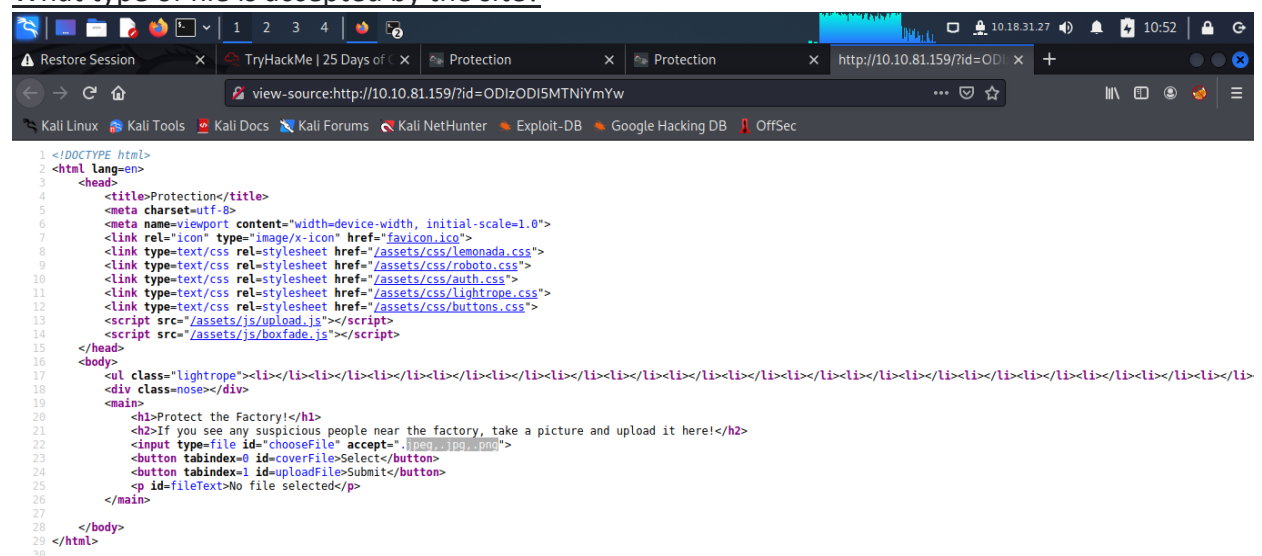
1 2 3 4

10.18.31.27 10:52

Restore Session
TryHackMe | 25 Days of C
Protection
Protection
http://10.10.81.159/?id=ODI

view-source:http://10.10.81.159/?id=ODIzODI5MTNiYmYw

Kali Linux Kali Tools Kali Docs Kali Forums Kali NetHunter Exploit-DB Google Hacking DB OffSec

1 <!DOCTYPE html>
2 <html lang=en>
3 <head>
4
5 <title>Protection</title>
6 <meta charset=utf-8>
7 <meta name=viewport content="width=device-width, initial-scale=1.0">
8 <link rel="icon" type="image/x-icon" href="favicon.ico">
9 <link type=text/css rel=stylesheet href="/assets/css/lemonada.css">
10 <link type=text/css rel=stylesheet href="/assets/css/roboto.css">
11 <link type=text/css rel=stylesheet href="/assets/css/auth.css">
12 <link type=text/css rel=stylesheet href="/assets/css/lightrope.css">
13 <link type=text/css rel=stylesheet href="/assets/css/buttons.css">
14 <script src="/assets/js/upload.js"></script>
15 <script src="/assets/js/boxfade.js"></script>
16 </head>
17 <body>
18 <ul class="lightrope"><li></li><li></li><li></li><li></li><li></li><li></li><li></li><li></li><li></li><li></li><li></li><li></li><li></li><li></li><li></li><li></li><li></li><li></li><li>
19 <div class=nose></div>
20 <main>
21 <h1>Protect the Factory!</h1>
22 <h2>If you see any suspicious people near the factory, take a picture and upload it here!</h2>
23 <input type=file id="chooseFile" accept=".jpeg,.jpg,.png">
24 <button tabindex=0 id=coverFile>Select</button>
25 <button tabindex=1 id=uploadFile>Submit</button>
26 <p id=fileText>No file selected</p>
27 </main>
28
29 </body>
30 </html>